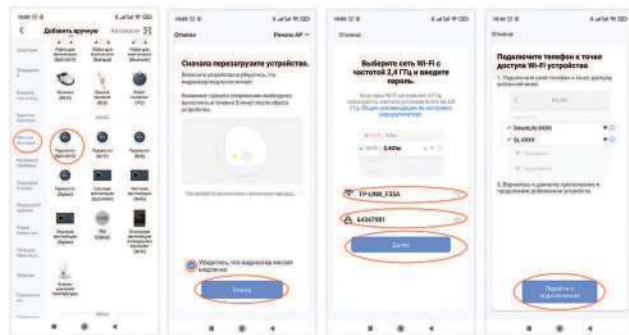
Добавить вручную

Авто

Отмена

Сначала перезагрузите устройство.

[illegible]

Убедитесь, что индикатор мигает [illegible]

Далее

Отмена

Выберите сеть Wi-Fi с частотой 2,4 ГГц и введите пароль.

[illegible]

TP-LINK_F35A

64347981

Далее

Отмена

Подключите телефон к точке доступа Wi-Fi устройства

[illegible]

SmartLife-XXXX

SL-XXXX

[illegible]

Перейти к подключению